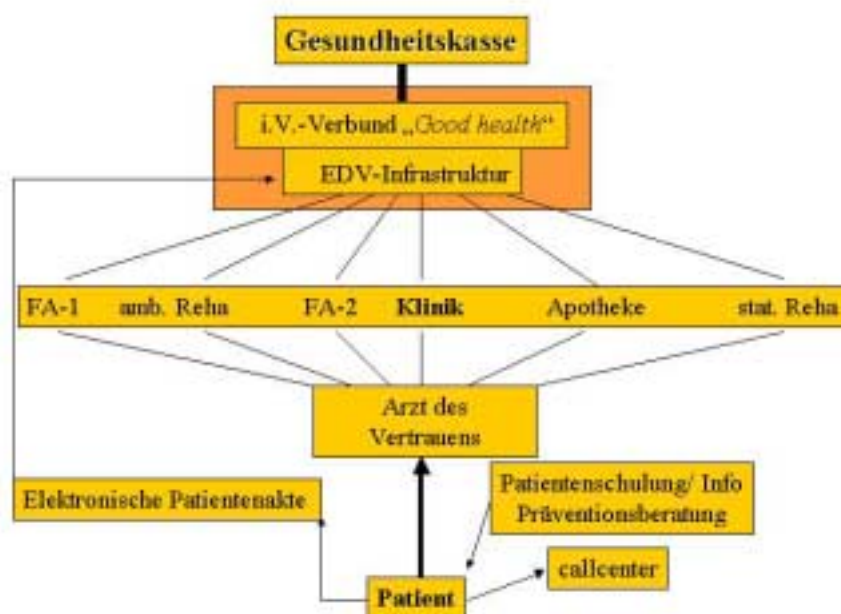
Gesundheitskasse

i.V.-Verbund „Good health“

EDV-Infrastruktur

FA-1 amb. Reha FA-2 Klinik Apotheke stat. Reha

Arzt des Vertrauens

Elektronische Patientenakte

Patientenschulung/ Info Präventionsberatung

callcenter

Patient